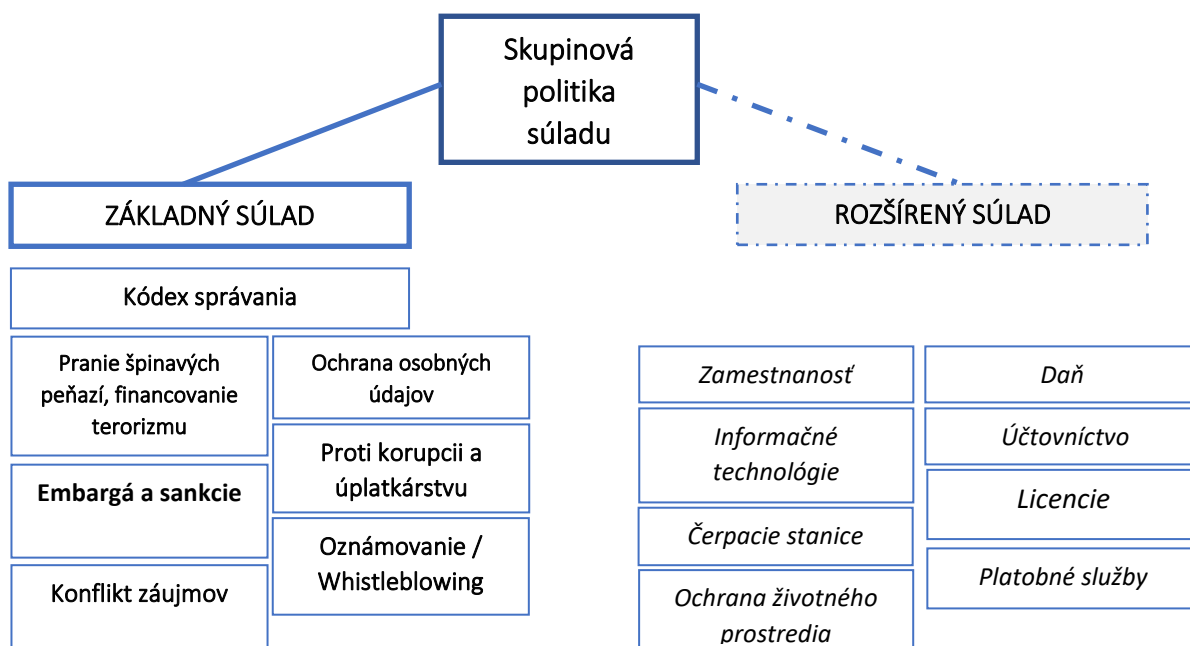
Skupinová politika súladu

ZÁKLADNÝ SÚLAD

Kódex správania

Pranie špinavých peňazí, financovanie terorizmu

Ochrana osobných údajov

Embargá a sankcie

Proti korupcii a úplatkárstvu

Oznámovanie / Whistleblowing

Konflikt záujmov

ROZŠÍRENÝ SÚLAD

Zamestnanosť

Daň

Informačné technológie

Účtovníctvo

Licencie

Čerpacie stanice

Platobné služby

Ochrana životného prostredia